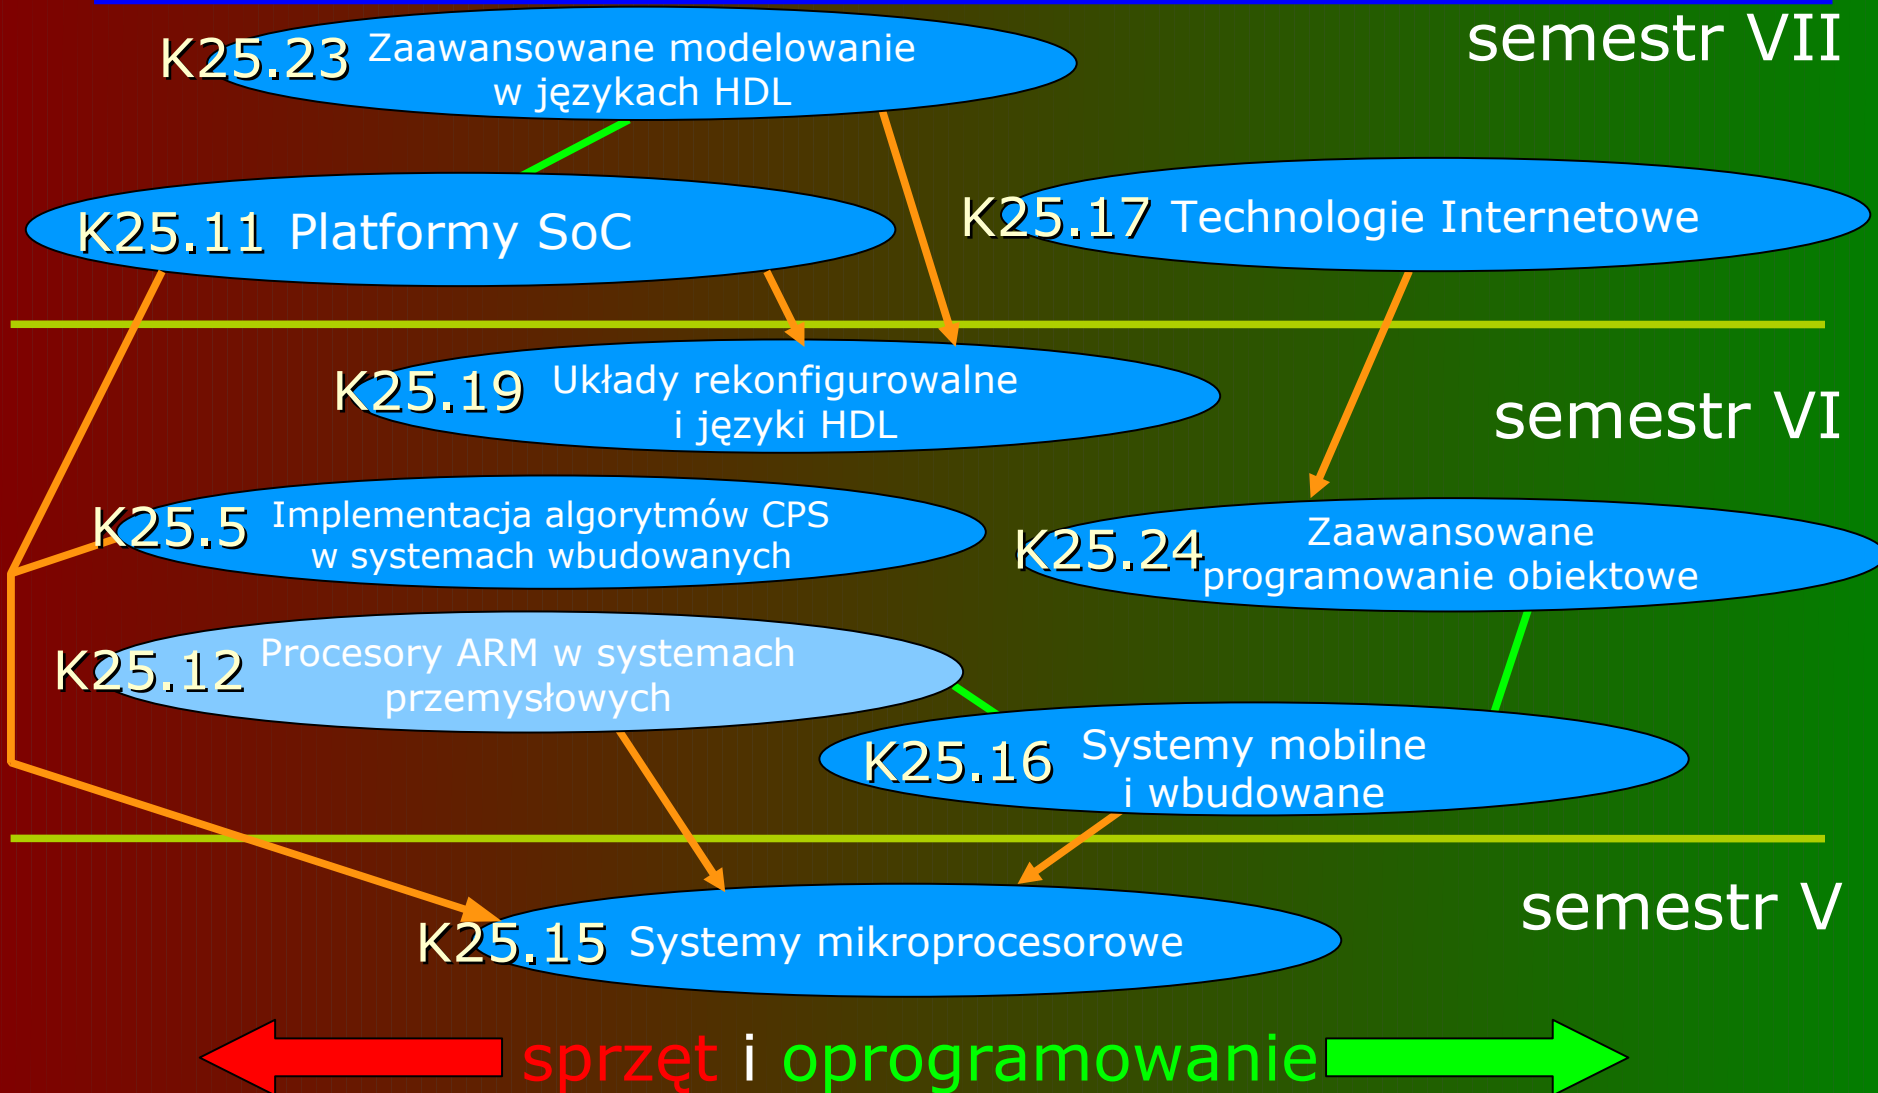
semestr VII

K25.23 Zaawansowane modelowanie w językach HDL

K25.11 Platformy SoC

K25.17 Technologie Internetowe

K25.19 Układy rekonfigurowalne i języki HDL

semestr VI

K25.5 Implementacja algorytmów CPS w systemach wbudowanych

K25.24 Zaawansowane programowanie obiektowe

K25.12 Procesory ARM w systemach przemysłowych

K25.16 Systemy mobilne i wbudowane

semestr V

K25.15 Systemy mikroprocesorowe

sprzęt i oprogramowanie